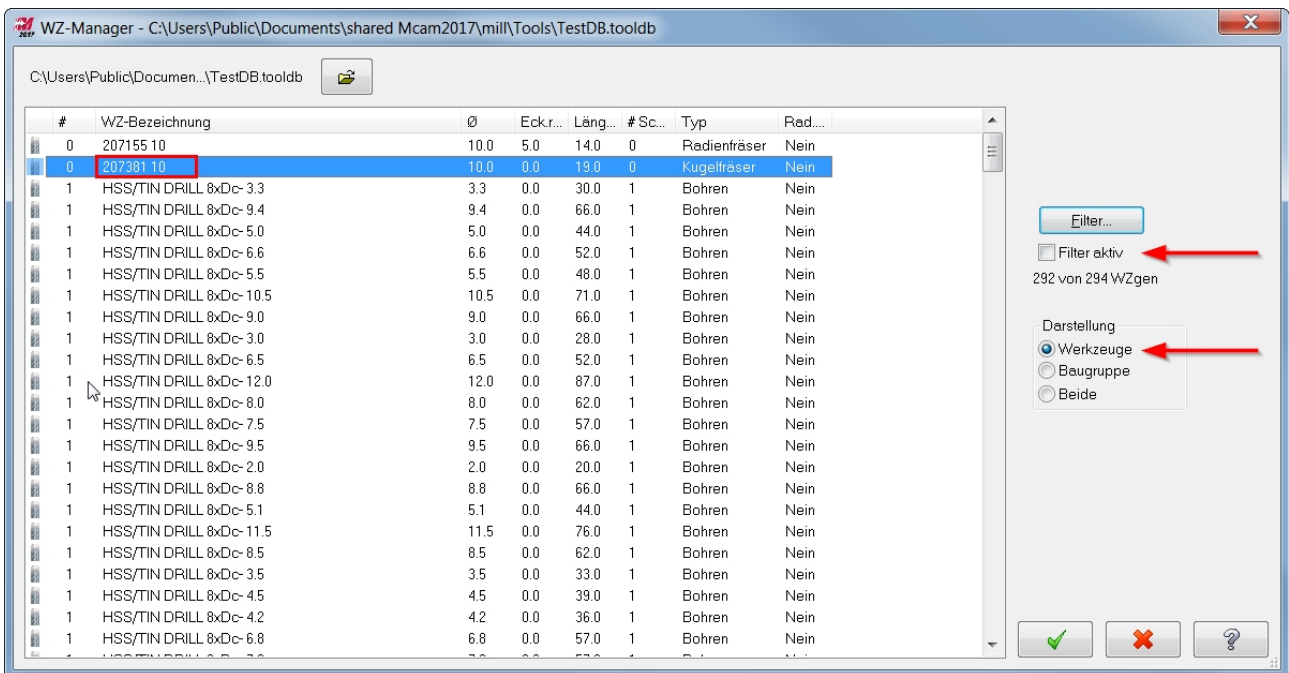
WZ-Manager - C:\Users\Public\Documents\shared Mcam2017\mill\Tools\TestDB.tooldb

C:\Users\Public\Documen...\TestDB.tooldb

| # | WZ-Bezeichnung | Ø | Eck.r... | Läng... | # Sc... | Typ | Rad.... |
|---|---|---|---|---|---|---|---|
| 0 | 207155 10 | 10.0 | 5.0 | 14.0 | 0 | Radienfräser | Nein |
| 0 | 207381 10 | 10.0 | 0.0 | 19.0 | 0 | Kugelfräser | Nein |
| 1 | HSS/TIN DRILL 8xDc- 3.3 | 3.3 | 0.0 | 30.0 | 1 | Bohren | Nein |
| 1 | HSS/TIN DRILL 8xDc- 9.4 | 9.4 | 0.0 | 66.0 | 1 | Bohren | Nein |
| 1 | HSS/TIN DRILL 8xDc- 5.0 | 5.0 | 0.0 | 44.0 | 1 | Bohren | Nein |
| 1 | HSS/TIN DRILL 8xDc- 6.6 | 6.6 | 0.0 | 52.0 | 1 | Bohren | Nein |
| 1 | HSS/TIN DRILL 8xDc- 5.5 | 5.5 | 0.0 | 48.0 | 1 | Bohren | Nein |
| 1 | HSS/TIN DRILL 8xDc- 10.5 | 10.5 | 0.0 | 71.0 | 1 | Bohren | Nein |
| 1 | HSS/TIN DRILL 8xDc- 9.0 | 9.0 | 0.0 | 66.0 | 1 | Bohren | Nein |
| 1 | HSS/TIN DRILL 8xDc- 3.0 | 3.0 | 0.0 | 28.0 | 1 | Bohren | Nein |
| 1 | HSS/TIN DRILL 8xDc- 6.5 | 6.5 | 0.0 | 52.0 | 1 | Bohren | Nein |
| 1 | HSS/TIN DRILL 8xDc- 12.0 | 12.0 | 0.0 | 87.0 | 1 | Bohren | Nein |
| 1 | HSS/TIN DRILL 8xDc- 8.0 | 8.0 | 0.0 | 62.0 | 1 | Bohren | Nein |
| 1 | HSS/TIN DRILL 8xDc- 7.5 | 7.5 | 0.0 | 57.0 | 1 | Bohren | Nein |
| 1 | HSS/TIN DRILL 8xDc- 9.5 | 9.5 | 0.0 | 66.0 | 1 | Bohren | Nein |
| 1 | HSS/TIN DRILL 8xDc- 2.0 | 2.0 | 0.0 | 20.0 | 1 | Bohren | Nein |
| 1 | HSS/TIN DRILL 8xDc- 8.8 | 8.8 | 0.0 | 66.0 | 1 | Bohren | Nein |
| 1 | HSS/TIN DRILL 8xDc- 5.1 | 5.1 | 0.0 | 44.0 | 1 | Bohren | Nein |
| 1 | HSS/TIN DRILL 8xDc- 11.5 | 11.5 | 0.0 | 76.0 | 1 | Bohren | Nein |
| 1 | HSS/TIN DRILL 8xDc- 8.5 | 8.5 | 0.0 | 62.0 | 1 | Bohren | Nein |
| 1 | HSS/TIN DRILL 8xDc- 3.5 | 3.5 | 0.0 | 33.0 | 1 | Bohren | Nein |
| 1 | HSS/TIN DRILL 8xDc- 4.5 | 4.5 | 0.0 | 39.0 | 1 | Bohren | Nein |
| 1 | HSS/TIN DRILL 8xDc- 4.2 | 4.2 | 0.0 | 36.0 | 1 | Bohren | Nein |
| 1 | HSS/TIN DRILL 8xDc- 6.8 | 6.8 | 0.0 | 57.0 | 1 | Bohren | Nein |

Filter...
Filter aktiv
292 von 294 WZgen

Darstellung
Werkzeuge
Baugruppe
Beide